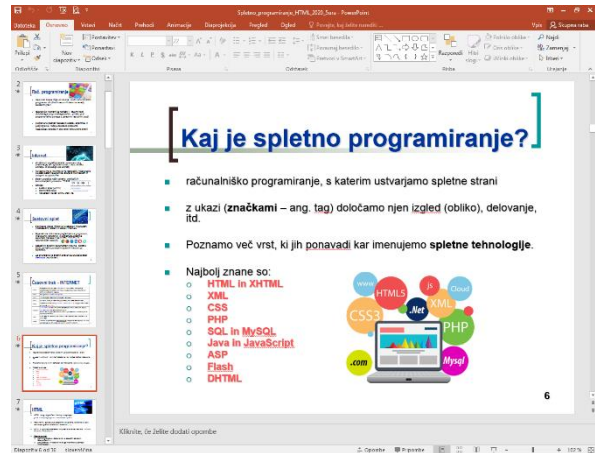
Spletno_programiranje_HTML_2020_5.ssx - PowerPoint

Datoteka Osnovno Vstavi Načrt Prehodi Animacije Diaprojekcija Pregled Ogled Povejte, kaj želite narediti ... Vpis Skupna raba

Prilepi Nov diapozitiv Postavitev Ponastavi Odsek Odložišče Diapozitivi Pisava Odstavek Risba Urejanje Razporedi Hitri slogi Polnilo oblike Oris oblike Učinki oblike Najdi Zamenjaj Izberi Smer besedila Poravnaj besedilo Pretvori v SmartArt

2 3 4 5 6 7

Kaj je spletno programiranje?

računalniško programiranje, s katerim ustvarjamo spletne strani

z ukazi (**značkami** – ang. tag) določamo njen izgled (obliko), delovanje, itd.

Poznamo več vrst, ki jih ponavadi kar imenujemo **spletne tehnologije**.

Najbolj znane so:
HTML in XHTML
XML
CSS
PHP
SQL in MySQL
Java in JavaScript
ASP
Flash
DHTML

www HTML5 Js Cloud CSS3 XML .Net PHP .com Mysql

6

Kliknite, če želite dodati opombe

Diapozitiv 6 od 32 slovenščina Opombe Pripombe 132 %